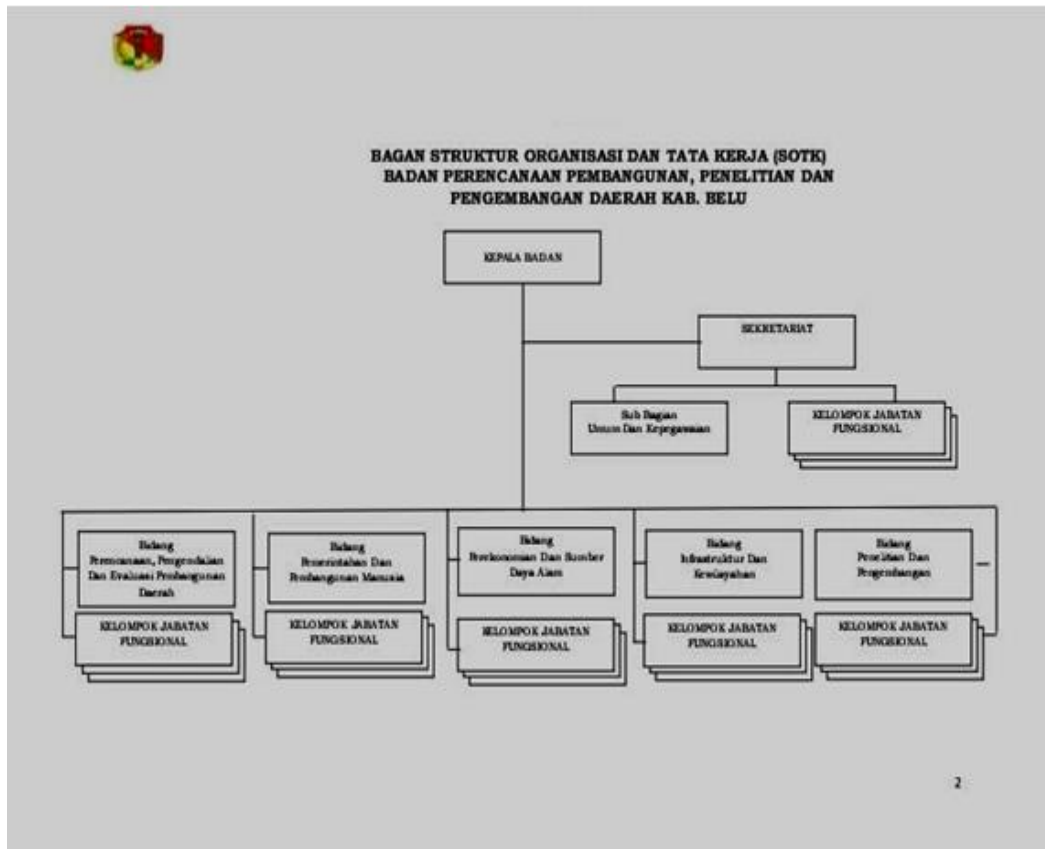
BAGAN STRUKTUR ORGANISASI DAN TATA KERJA (SOTK)
BADAN PERENCANAAN PEMBANGUNAN, PENELITIAN DAN PENGEMBANGAN DAERAH KAB. BELU

KEPALA BADAN

SEKRETARIAT

Sub Bagian Umum Dan Kepegawaian

KELOMPOK JABATAN FUNGSIONAL

Bidang Perencanaan, Pengendalian Dan Evaluasi Pembangunan Daerah

KELOMPOK JABATAN FUNGSIONAL

Bidang Pemerintahan Dan Pembangunan Manusia

KELOMPOK JABATAN FUNGSIONAL

Bidang Perekonomian Dan Sumber Daya Alam

KELOMPOK JABATAN FUNGSIONAL

Bidang Infrastruktur Dan Kewilayahan

KELOMPOK JABATAN FUNGSIONAL

Bidang Penelitian Dan Pengembangan

KELOMPOK JABATAN FUNGSIONAL

2